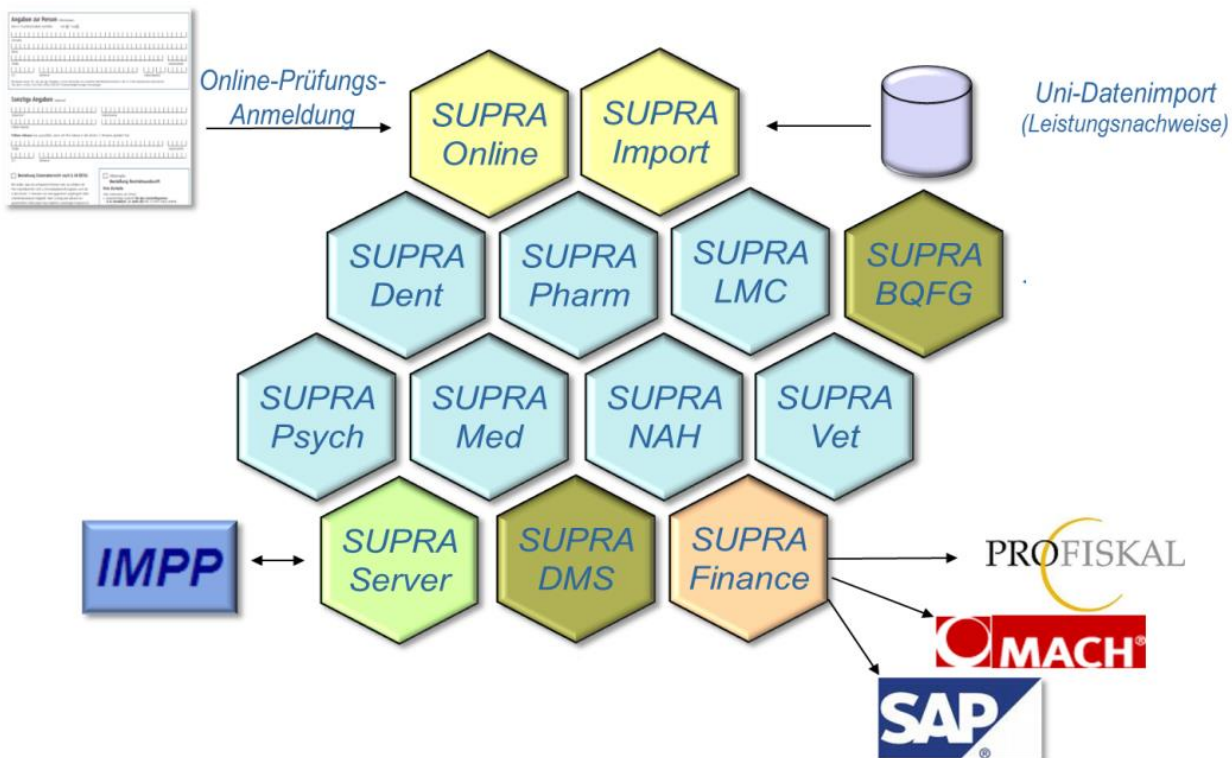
Angaben zur Person
Sonstige Angaben
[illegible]

Online-Prüfungs-Anmeldung

SUPRA Online

SUPRA Import

Uni-Datenimport (Leistungsnachweise)

SUPRA Dent

SUPRA Pharm

SUPRA LMC

SUPRA BQFG

SUPRA Psych

SUPRA Med

SUPRA NAH

SUPRA Vet

IMPP

SUPRA Server

SUPRA DMS

SUPRA Finance

PROFISKAL

MACH®

SAP®